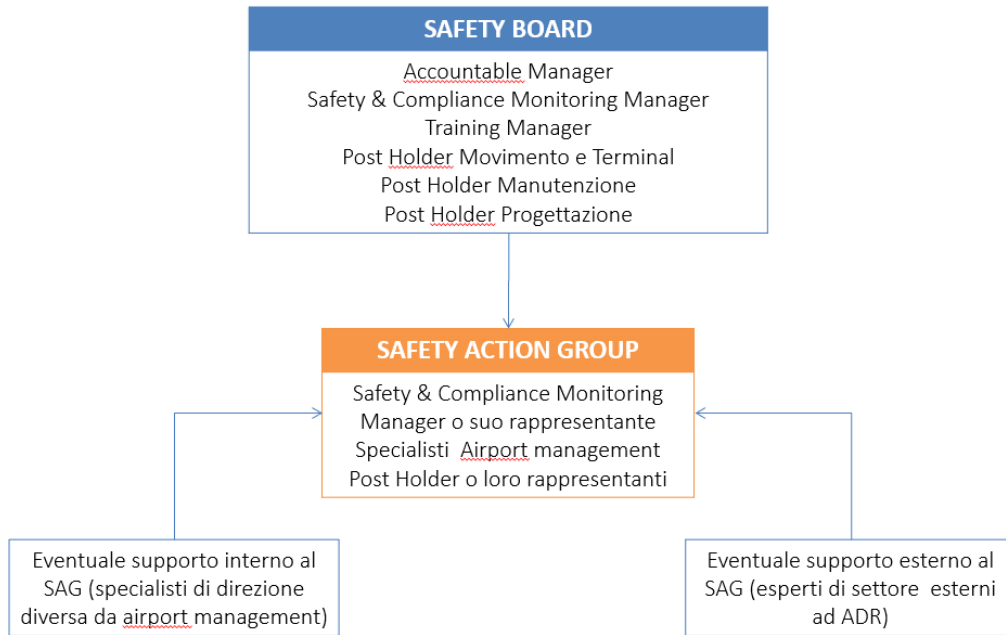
SAFETY BOARD

Accountable Manager
Safety & Compliance Monitoring Manager
Training Manager
Post Holder Movimento e Terminal
Post Holder Manutenzione
Post Holder Progettazione

SAFETY ACTION GROUP

Safety & Compliance Monitoring Manager o suo rappresentante
Specialisti Airport management
Post Holder o loro rappresentanti

Eventuale supporto interno al SAG (specialisti di direzione diversa da airport management)

Eventuale supporto esterno al SAG (esperti di settore esterni ad ADR)